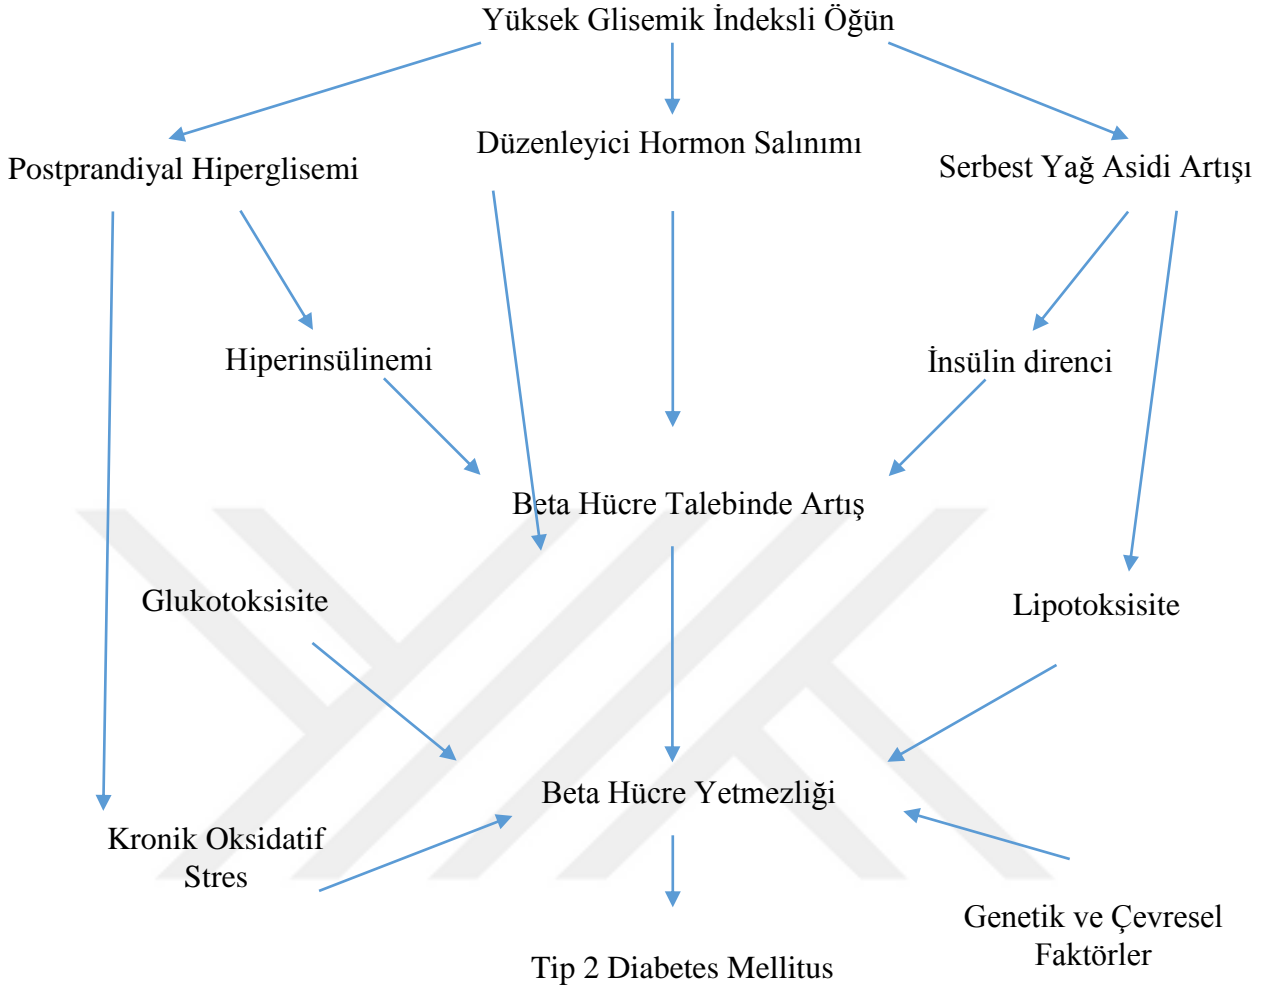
Yüksek Glisemik İndeksli Öğün

Postprandiyal Hiperglisemi

Düzenleyici Hormon Salınımı

Serbest Yağ Asidi Artışı

Hiperinsülinemi

İnsülin direnci

Beta Hücre Talebinde Artış

Glukotoksisite

Lipotoksisite

Beta Hücre Yetmezliği

Kronik Oksidatif Stres

Genetik ve Çevresel Faktörler

Tip 2 Diabetes Mellitus